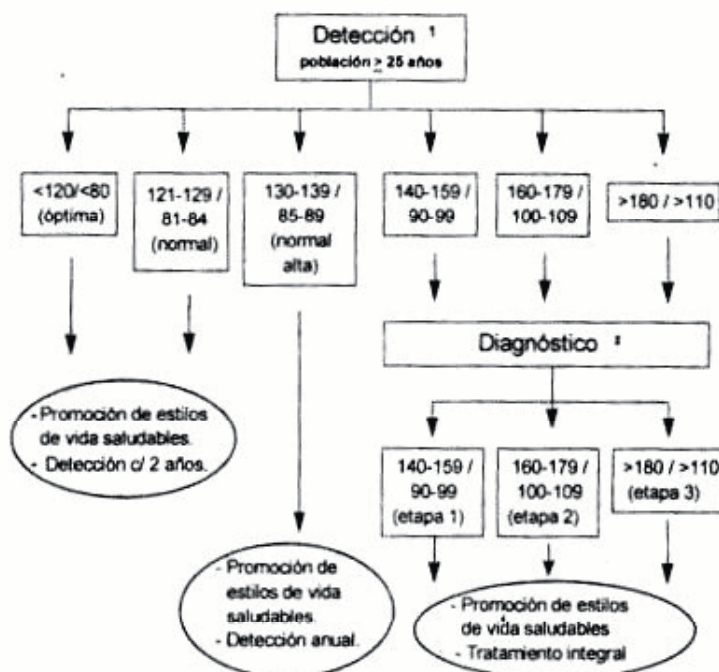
Detección ¹
población ≥ 25 años

<120/<80 (óptima)

121-129 / 81-84 (normal)

130-139 / 85-89 (normal alta)

140-159 / 90-99

160-179 / 100-109

>180 / >110

Diagnóstico ²

- Promoción de estilos de vida saludables.
- Detección c/ 2 años.

140-159 / 90-99 (etapa 1)

160-179 / 100-109 (etapa 2)

>180 / >110 (etapa 3)

- Promoción de estilos de vida saludables.
- Detección anual.

- Promoción de estilos de vida saludables
- Tratamiento integral